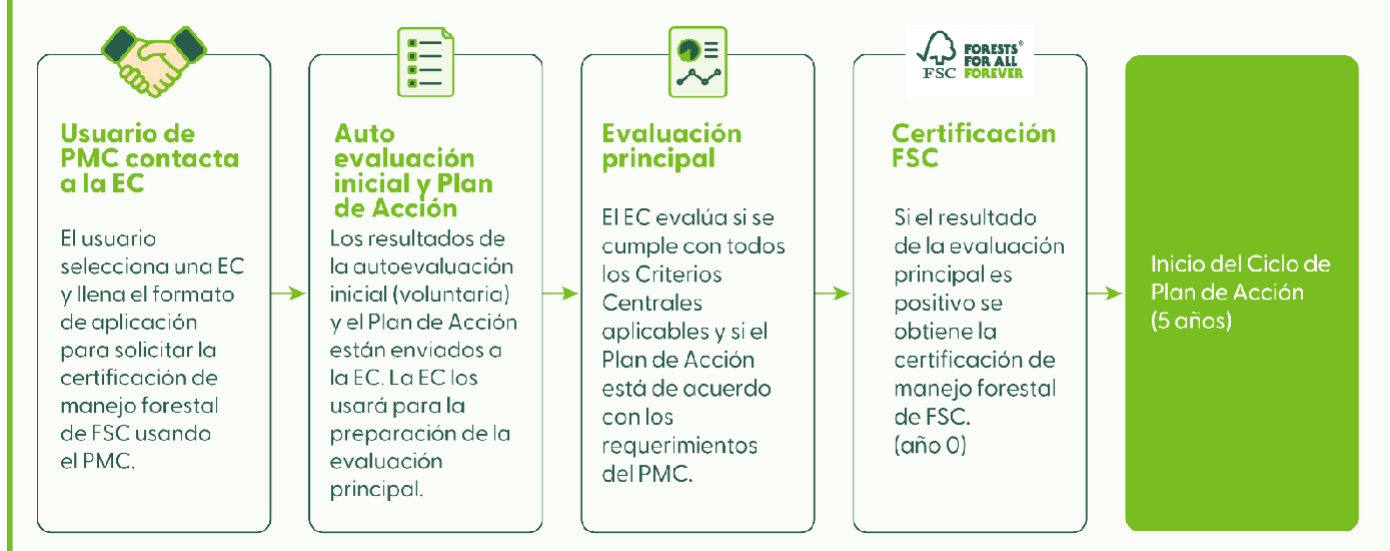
Usuario de PMC contacta a la EC

El usuario selecciona una EC y llena el formato de aplicación para solicitar la certificación de manejo forestal de FSC usando el PMC.

Auto evaluación inicial y Plan de Acción

Los resultados de la autoevaluación inicial (voluntaria) y el Plan de Acción están enviados a la EC. La EC los usará para la preparación de la evaluación principal.

Evaluación principal

El EC evalúa si se cumple con todos los Criterios Centrales aplicables y si el Plan de Acción está de acuerdo con los requerimientos del PMC.

FSC FORESTS® FOR ALL FOREVER

Certificación FSC

Si el resultado de la evaluación principal es positivo se obtiene la certificación de manejo forestal de FSC. (año 0)

Inicio del Ciclo de Plan de Acción (5 años)